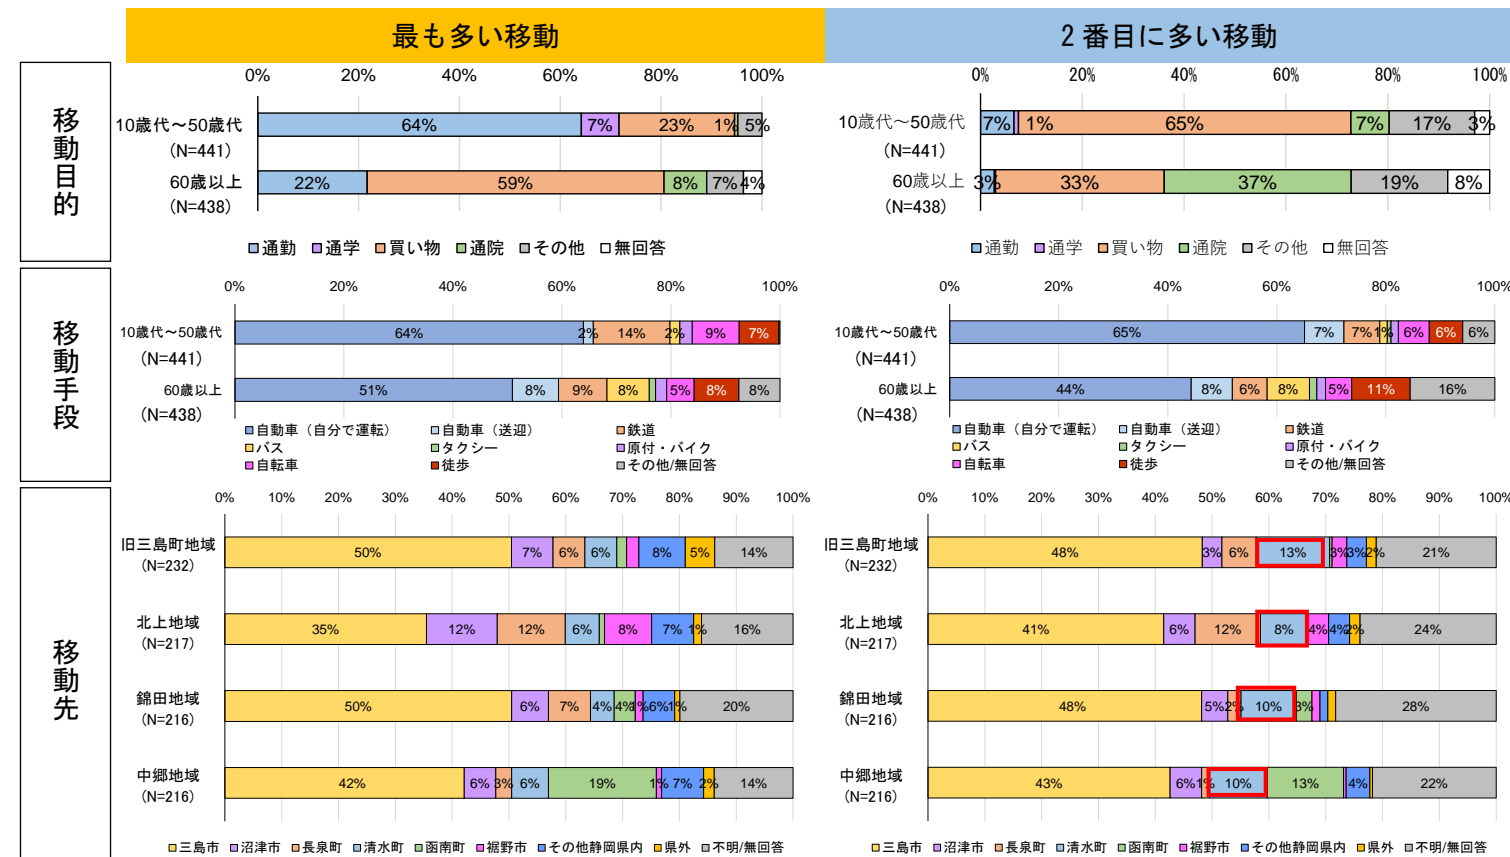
最も多い移動

2 番目に多い移動

移動目的

0% 20% 40% 60% 80% 100%

10歳代～50歳代 (N=441)
64% 7% 23% 1% 5%

60歳以上 (N=438)
22% 59% 8% 7% 4%

□通勤 □通学 □買い物 □通院 □その他 □無回答

0% 20% 40% 60% 80% 100%

10歳代～50歳代 (N=441)
7% 1% 65% 7% 17% 3%

60歳以上 (N=438)
3% 33% 37% 19% 8%

□通勤 □通学 □買い物 □通院 □その他 □無回答

移動手段

0% 20% 40% 60% 80% 100%

10歳代～50歳代 (N=441)
64% 2% 14% 2% 9% 7%

60歳以上 (N=438)
51% 8% 9% 8% 5% 8% 8%

□自動車（自分で運転） □自動車（送迎） □鉄道 □バス □タクシー □原付・バイク □自転車 ■徒歩 □その他/無回答

0% 20% 40% 60% 80% 100%

10歳代～50歳代 (N=441)
65% 7% 7% 1% 6% 6% 6%

60歳以上 (N=438)
44% 8% 6% 8% 5% 11% 16%

□自動車（自分で運転） □自動車（送迎） □鉄道 □バス □タクシー □原付・バイク □自転車 ■徒歩 □その他/無回答

移動先

0% 10% 20% 30% 40% 50% 60% 70% 80% 90% 100%

旧三島町地域 (N=232)
50% 7% 6% 6% 8% 5% 14%

北上地域 (N=217)
35% 12% 12% 6% 8% 7% 1% 16%

錦田地域 (N=216)
50% 6% 7% 4% 4% 1% 6% 1% 20%

中郷地域 (N=216)
42% 6% 3% 6% 19% 1% 7% 2% 14%

□三島市 □沼津市 □長泉町 □清水町 □函南町 □裾野市 □その他静岡県内 □県外 □不明/無回答

0% 10% 20% 30% 40% 50% 60% 70% 80% 90% 100%

旧三島町地域 (N=232)
48% 3% 6% 13% 3% 3% 2% 21%

北上地域 (N=217)
41% 6% 12% 8% 4% 4% 2% 24%

錦田地域 (N=216)
48% 5% 2% 10% 3% 28%

中郷地域 (N=216)
43% 6% 1% 10% 13% 4% 22%

□三島市 □沼津市 □長泉町 □清水町 □函南町 □裾野市 □その他静岡県内 □県外 □不明/無回答